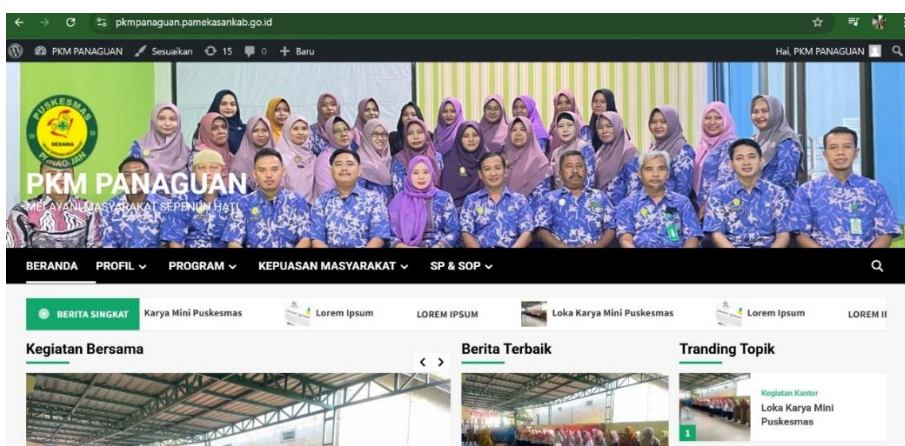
pkmpanaguan.pamekasankab.go.id

PKM PANAGUAN Sesuaikan 15 0 + Baru Hai, PKM PANAGUAN

PUSKESMAS SEHAT PANAGUAN

PKM PANAGUAN
MELAYANI MASYARAKAT SEPENUH HATI

BERANDA PROFIL ⌄ PROGRAM ⌄ KEPUASAN MASYARAKAT ⌄ SP & SOP ⌄

BERITA SINGKAT Karya Mini Puskesmas Lorem Ipsum LOREM IPSUM Loka Karya Mini Puskesmas Lorem Ipsum LOREM II

Kegiatan Bersama
Berita Terbaik
Tranding Topik

Kegiatan Kantor
Loka Karya Mini Puskesmas
1